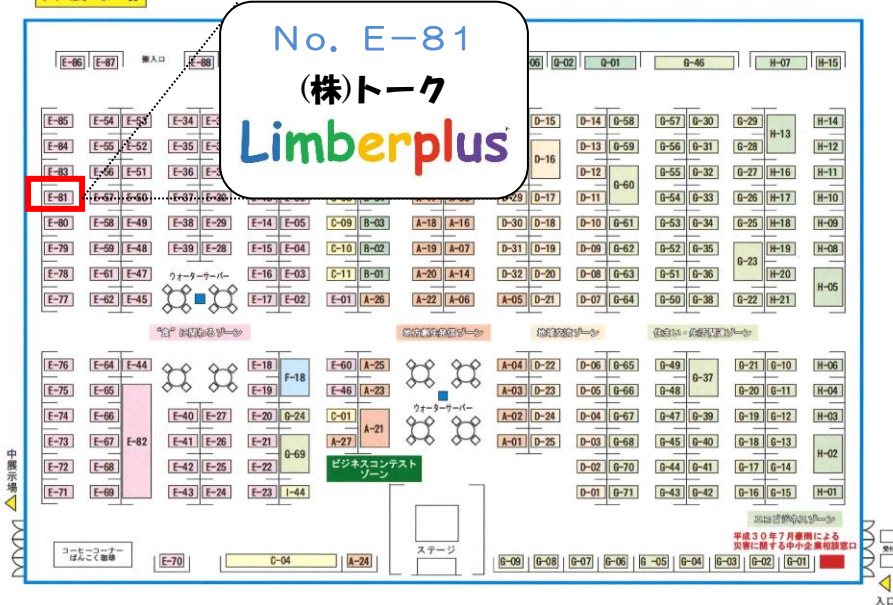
No. E−81
(株)トーク
Limberplus

E-86 E-87 搬入口 E-88
G-06 G-02 G-01 G-46 H-07 H-15

E-85 E-54 E-53 E-34
E-84 E-55 E-52 E-35
E-83 E-56 E-51 E-36
E-81 E-57 E-50 E-37 E-30
E-80 E-58 E-49 E-38 E-29 E-14 E-05 C-09 B-03 A-18 A-16
E-79 E-59 E-48 E-39 E-28 E-15 E-04 C-10 B-02 A-19 A-07
E-78 E-61 E-47 E-16 E-03 C-11 B-01 A-20 A-14
E-77 E-62 E-45 E-17 E-02 E-01 A-26 A-22 A-06
ウォーターサーバー

D-15 D-14 G-58 G-57 G-30 G-29 H-14
D-16 D-13 G-59 G-56 G-31 G-28 H-13 H-12
D-12 G-55 G-32 G-27 H-16 H-11
D-29 D-17 D-11 G-60 G-54 G-33 G-26 H-17 H-10
D-30 D-18 D-10 G-61 G-53 G-34 G-25 H-18 H-09
D-31 D-19 D-09 G-62 G-52 G-35 H-19 H-08
D-32 D-20 D-08 G-63 G-51 G-36 G-23 H-20
A-05 D-21 D-07 G-64 G-50 G-38 G-22 H-21 H-05

"食"に関わるゾーン
地方創生推進ゾーン
地域活性ゾーン
住まい・生活関連ゾーン

E-76 E-64 E-44 E-18 F-18 E-60 A-25
E-75 E-65 E-19 E-46 A-23
E-74 E-66 E-82 E-40 E-27 E-20 G-24 C-01
E-73 E-67 E-41 E-26 E-21 G-69 A-27 A-21
E-72 E-68 E-42 E-25 E-22
E-71 E-69 E-43 E-24 E-23 I-44
ウォーターサーバー
ビジネスコンテスト ゾーン

A-04 D-22 D-06 G-65 G-49 G-21 G-10 H-06
A-03 D-23 D-05 G-66 G-48 G-37 G-20 G-11 H-04
A-02 D-24 D-04 G-67 G-47 G-39 G-19 G-12 H-03
A-01 D-25 D-03 G-68 G-45 G-40 G-18 G-13 H-02
D-02 G-70 G-44 G-41 G-17 G-14
D-01 G-71 G-43 G-42 G-16 G-15 H-01

中展示場

コーヒーコーナー ばんこく珈琲
E-70 C-04 A-24
ステージ
G-09 G-08 G-07 G-06 G-05 G-04 G-03 G-02 G-01
エコビジネスゾーン
平成30年7月豪雨による 災害に関する中小企業相談窓口
入口